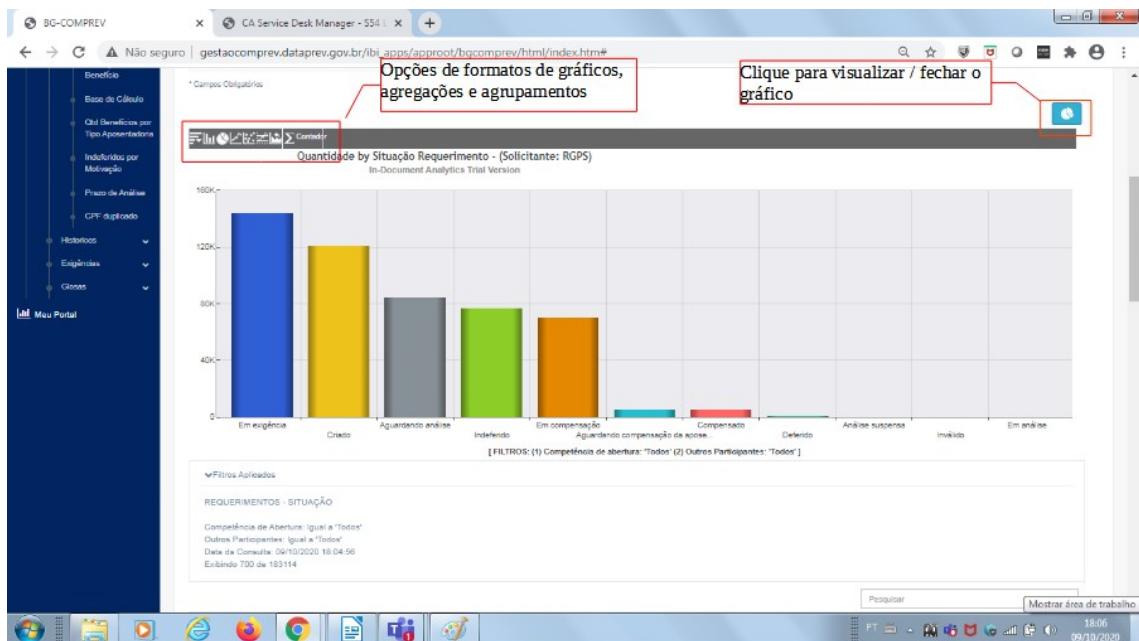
BG-COMPREV
CA Service Desk Manager - 554
Não seguro | gestaocomprev.dataprev.gov.br/ibi_apps/approot/bgcomprev/html/index.htm#

Benefício
Base de Cálculo
Qtd Benefícios por Tipo Aposentadoria
Indeferidos por Motivação
Prazo de Análise
CPF duplicado
Historicos
Exigências
Glosas
Meu Portal

* Campos Obrigatórios

Opções de formatos de gráficos, agregações e agrupamentos

Clique para visualizar / fechar o gráfico

Contador

Quantidade by Situação Requerimento - (Solicitante: RGPS)
In-Document Analytics Trial Version

160K
120K
80K
40K
0

Em exigência
Criado
Aguardando análise
Indeferido
Em compensação
Aguardando compensação da apose...
Compensado
Deferido
Análise suspensa
Inválido
Em análise

[ FILTROS: (1) Competência de abertura: 'Todos' (2) Outros Participantes: 'Todos' ]

Filtros Aplicados

REQUERIMENTOS - SITUAÇÃO

Competência de Abertura: Igual a 'Todos'
Outros Participantes: Igual a 'Todos'
Data da Consulta: 09/10/2020 18:04:56
Exibindo 700 de 183114

Pesquisar

Mostrar área de trabalho

PT
18:06
09/10/2020